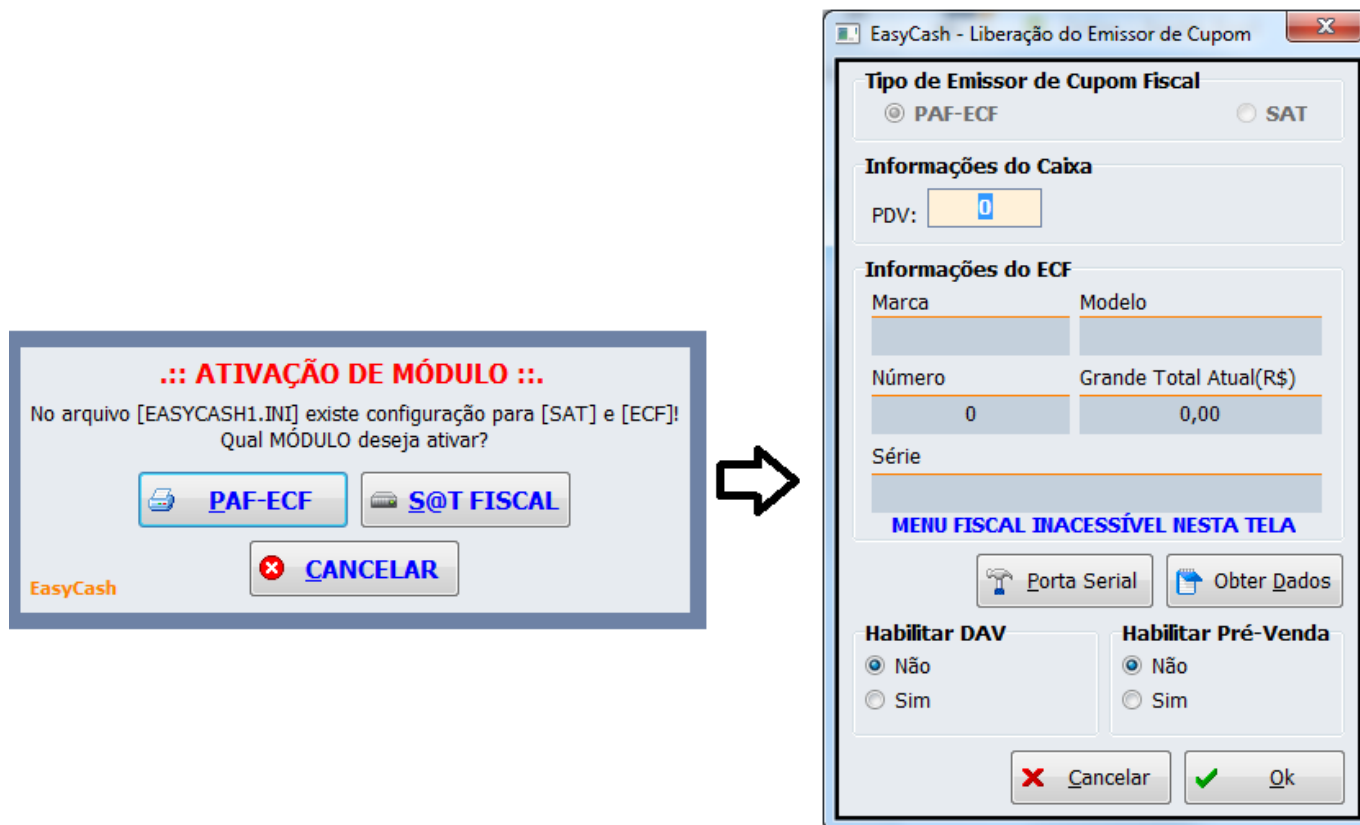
.:: ATIVAÇÃO DE MÓDULO ::.

No arquivo [EASYCASH1.INI] existe configuração para [SAT] e [ECF]! Qual MÓDULO deseja ativar?

PAF-ECF

S@T FISCAL

CANCELAR

EasyCash

EasyCash - Liberação do Emissor de Cupom

Tipo de Emissor de Cupom Fiscal

PAF-ECF

SAT

Informações do Caixa

PDV: 0

Informações do ECF

Marca

Modelo

Número

0

Grande Total Atual(R$)

0,00

Série

MENU FISCAL INACESSÍVEL NESTA TELA

Porta Serial

Obter Dados

Habilitar DAV

Não

Sim

Habilitar Pré-Venda

Não

Sim

Cancelar

Ok